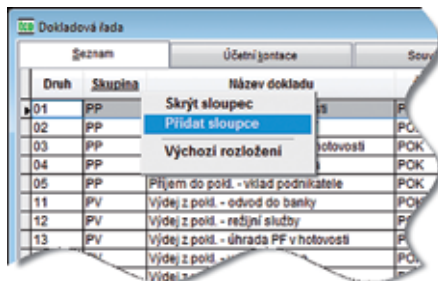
Dokladová řada

Seznam | Účetní kontace | Souv

| Druh | Skupina | Název dokladu | |
|---|---|---|---|
| 01 | PP | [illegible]s | P |
| 02 | PP | | POK |
| 03 | PP | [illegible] hotovosti | POK |
| 04 | PP | | POK |
| 05 | PP | Příjem do pokl. - vklad podnikatele | POK |
| 11 | PV | Výdej z pokl. - odvod do banky | P |
| 12 | PV | Výdej z pokl. - režijní služby | P |
| 13 | PV | Výdej z pokl. - úhrada PF v hotovosti | P |

Skrýt sloupec
Přidat sloupce
Výchozí rozložení